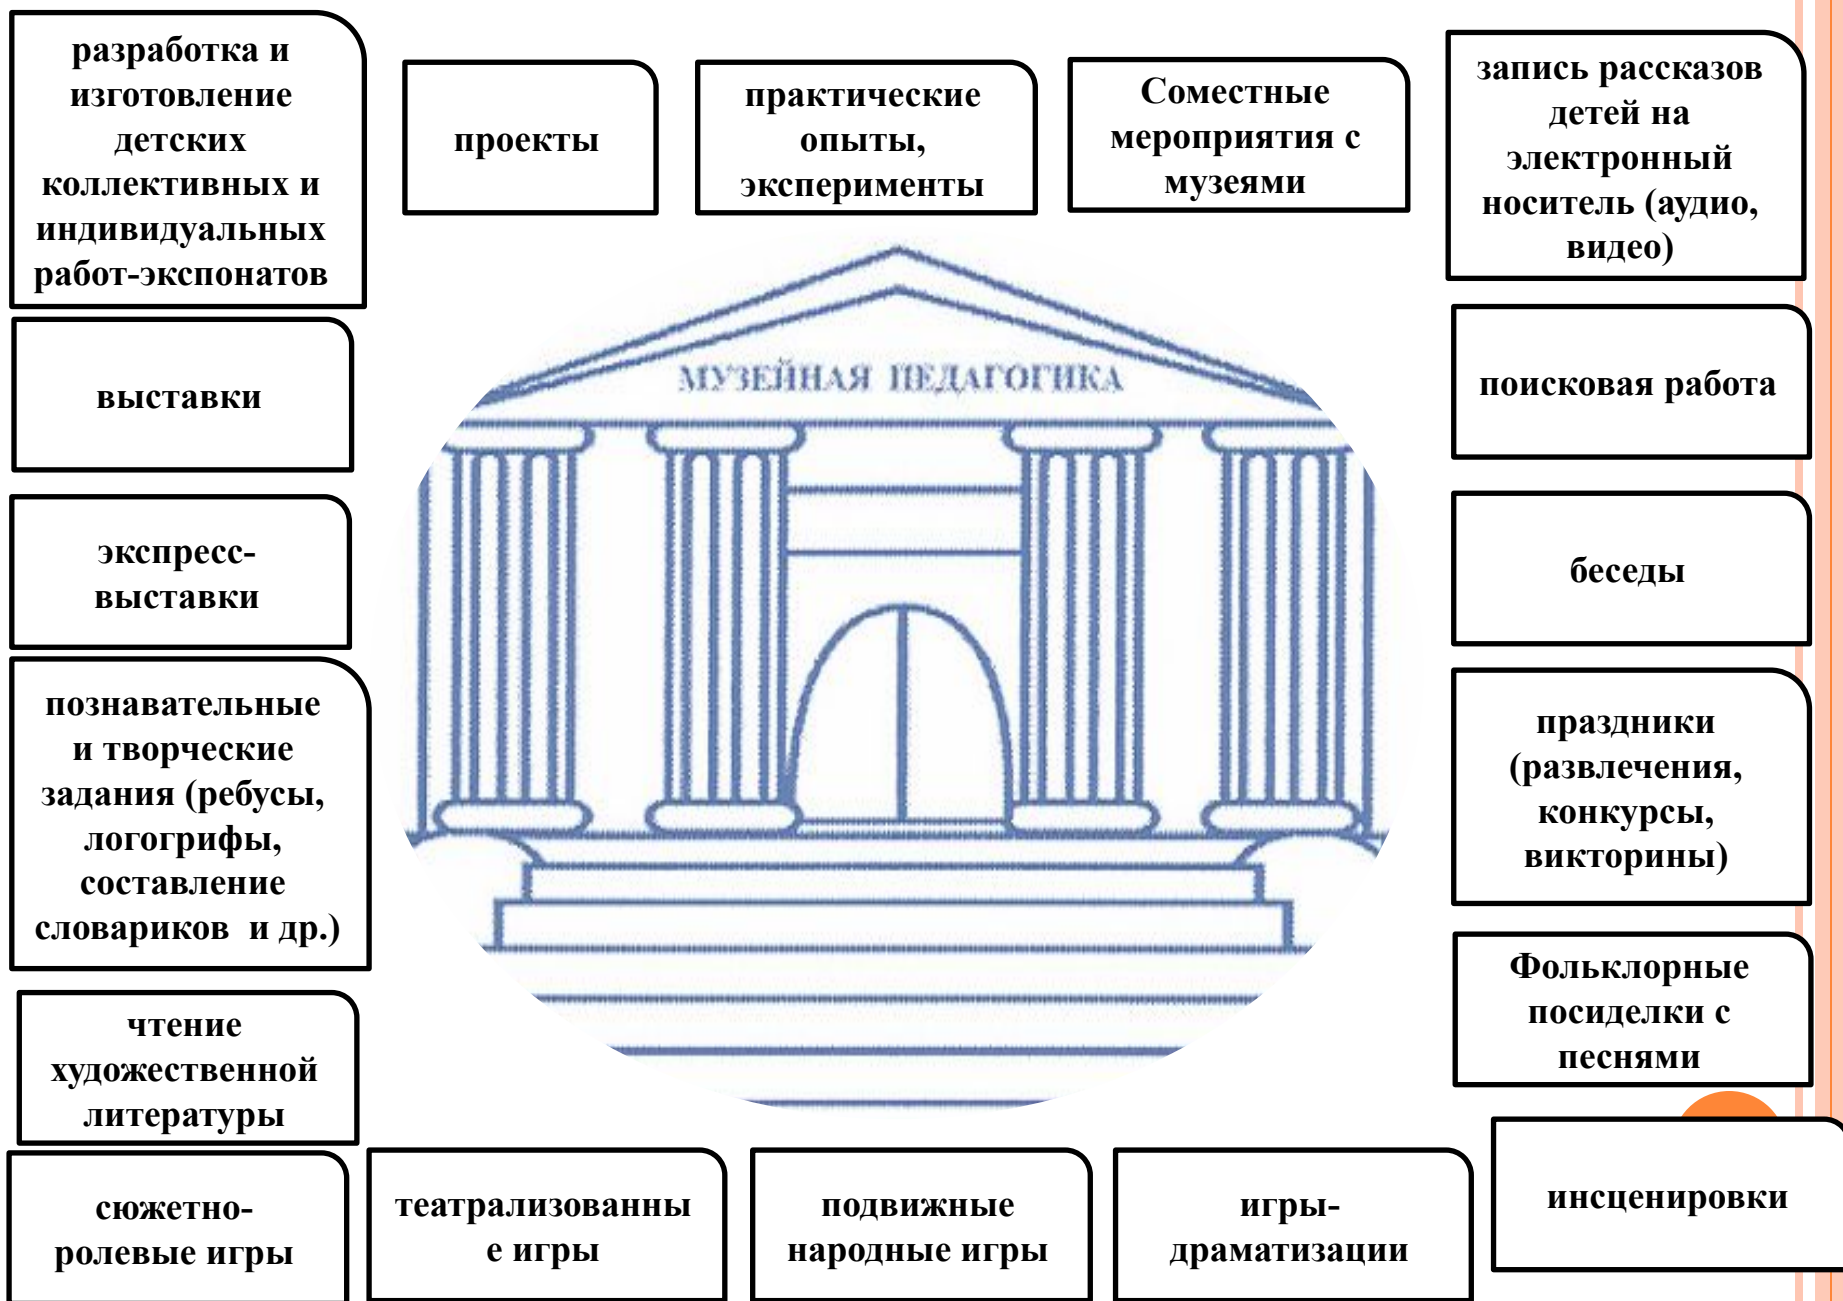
разработка и изготовление детских коллективных и индивидуальных работ-экспонатов

проекты

практические опыты, эксперименты

Соместные мероприятия с музеями

запись рассказов детей на электронный носитель (аудио, видео)

МУЗЕЙНАЯ ПЕДАГОГИКА

выставки

поисковая работа

экспресс-выставки

беседы

познавательные и творческие задания (ребусы, логогрифы, составление словариков и др.)

праздники (развлечения, конкурсы, викторины)

Фольклорные посиделки с песнями

чтение художественной литературы

инсценировки

сюжетно-ролевые игры

театрализованны е игры

подвижные народные игры

игры-драматизации